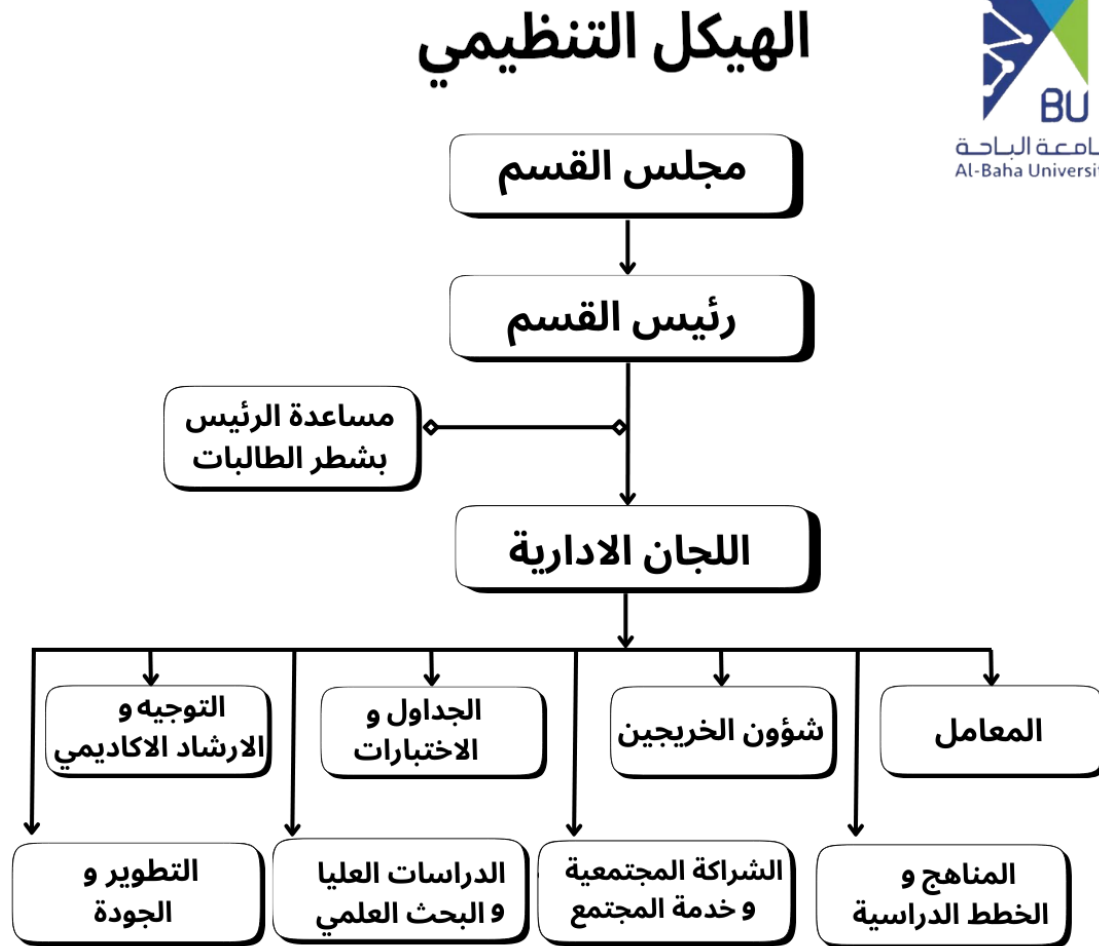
الهيكل التنظيمي

BU
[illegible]امعة الباحة
Al-Baha Universit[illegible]

مجلس القسم

رئيس القسم

مساعدة الرئيس بشطر الطالبات

اللجان الادارية

التوجيه و الارشاد الاكاديمي

الجداول و الاختبارات

شؤون الخريجين

المعامل

التطوير و الجودة

الدراسات العليا و البحث العلمي

الشراكة المجتمعية و خدمة المجتمع

المناهج و الخطط الدراسية